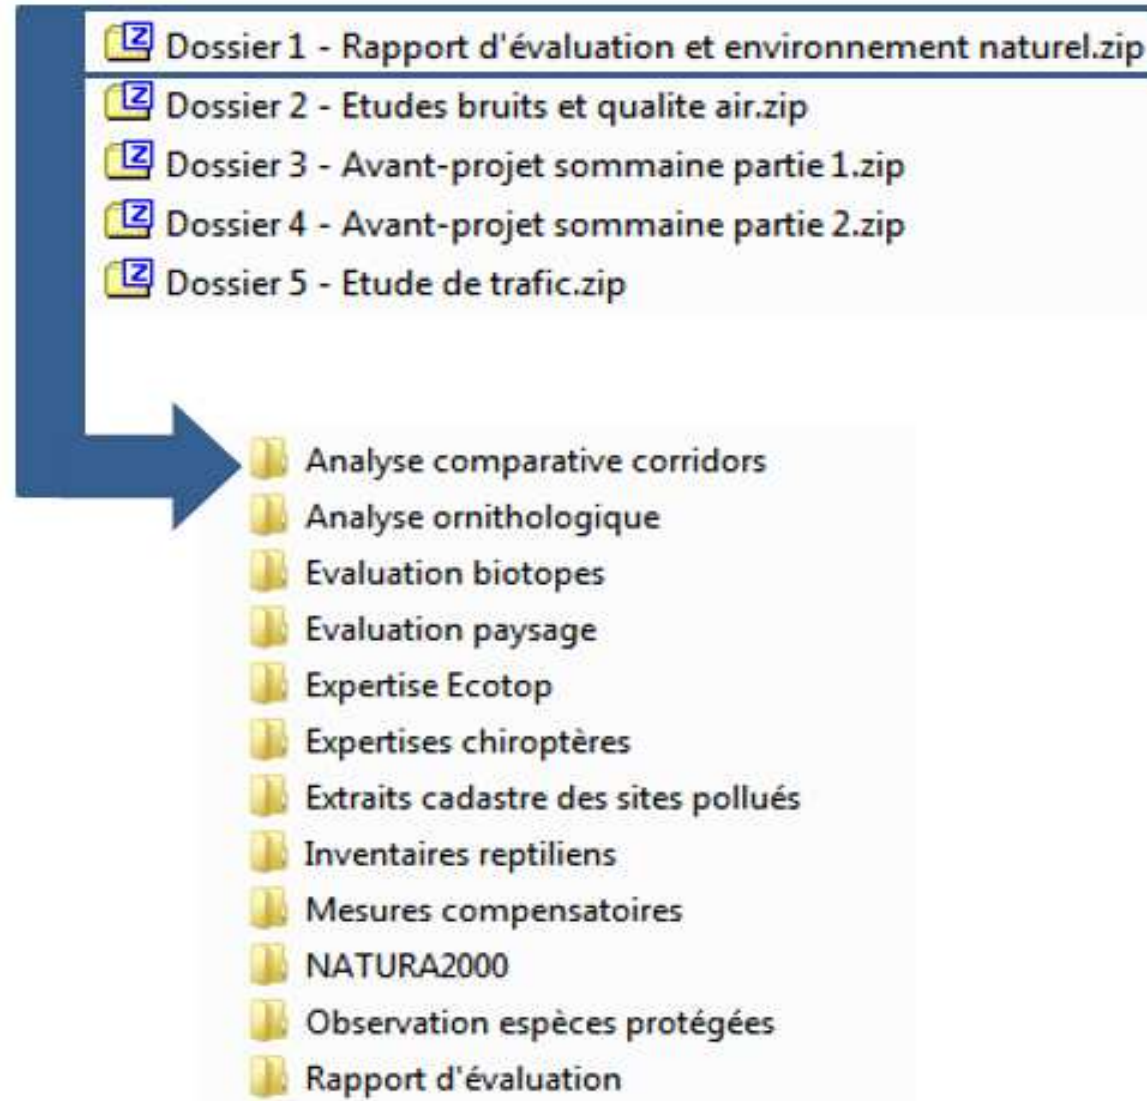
Dossier 1 - Rapport d'évaluation et environnement naturel.zip
Dossier 2 - Etudes bruits et qualite air.zip
Dossier 3 - Avant-projet sommaine partie 1.zip
Dossier 4 - Avant-projet sommaine partie 2.zip
Dossier 5 - Etude de trafic.zip

Analyse comparative corridors
Analyse ornithologique
Evaluation biotopes
Evaluation paysage
Expertise Ecotop
Expertises chiroptères
Extraits cadastre des sites pollués
Inventaires reptiliens
Mesures compensatoires
NATURA2000
Observation espèces protégées
Rapport d'évaluation